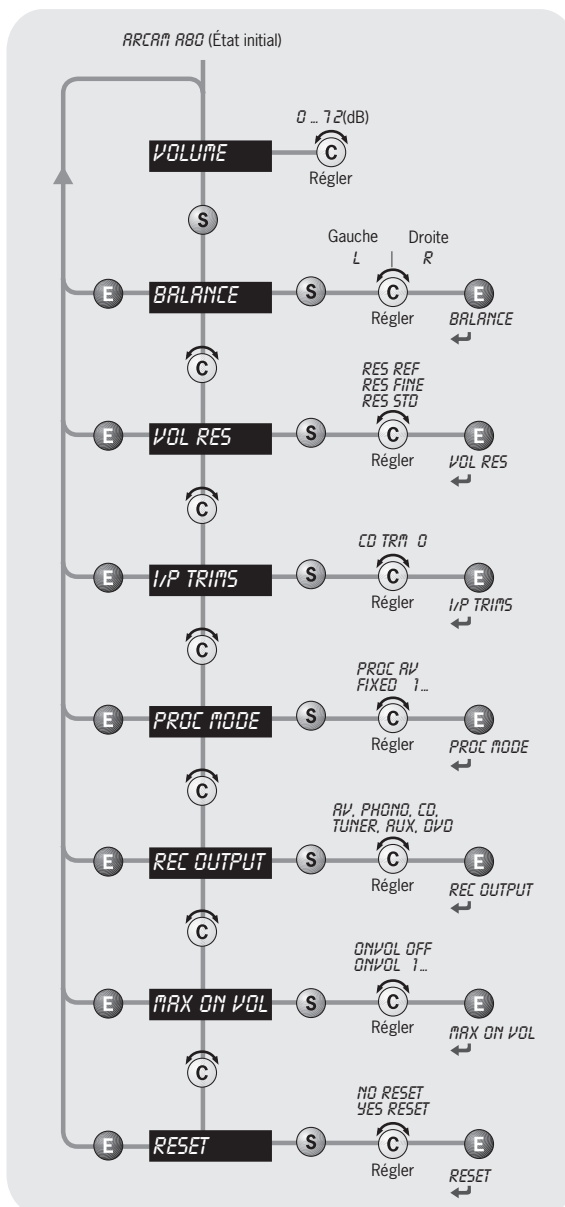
ARCAM A80 (État initial)

0 ... 72(dB)

VOLUME

C

Régler

S

Gauche
L

Droite
R

E

BALANCE

S

C

Régler

E

BALANCE

C

RES REF
RES FINE
RES STD

E

VOL RES

S

C

Régler

E

VOL RES

C

CD TRM 0

E

I/P TRIMS

S

C

Régler

E

I/P TRIMS

C

PROC AV
FIXED 1...

E

PROC MODE

S

C

Régler

E

PROC MODE

C

AV, PHONO, CD,
TUNER, AUX, DVD

E

REC OUTPUT

S

C

Régler

E

REC OUTPUT

C

ONVOL OFF
ONVOL 1...

E

MAX ON VOL

S

C

Régler

E

MAX ON VOL

C

NO RESET
YES RESET

E

RESET

S

C

Régler

E

RESET